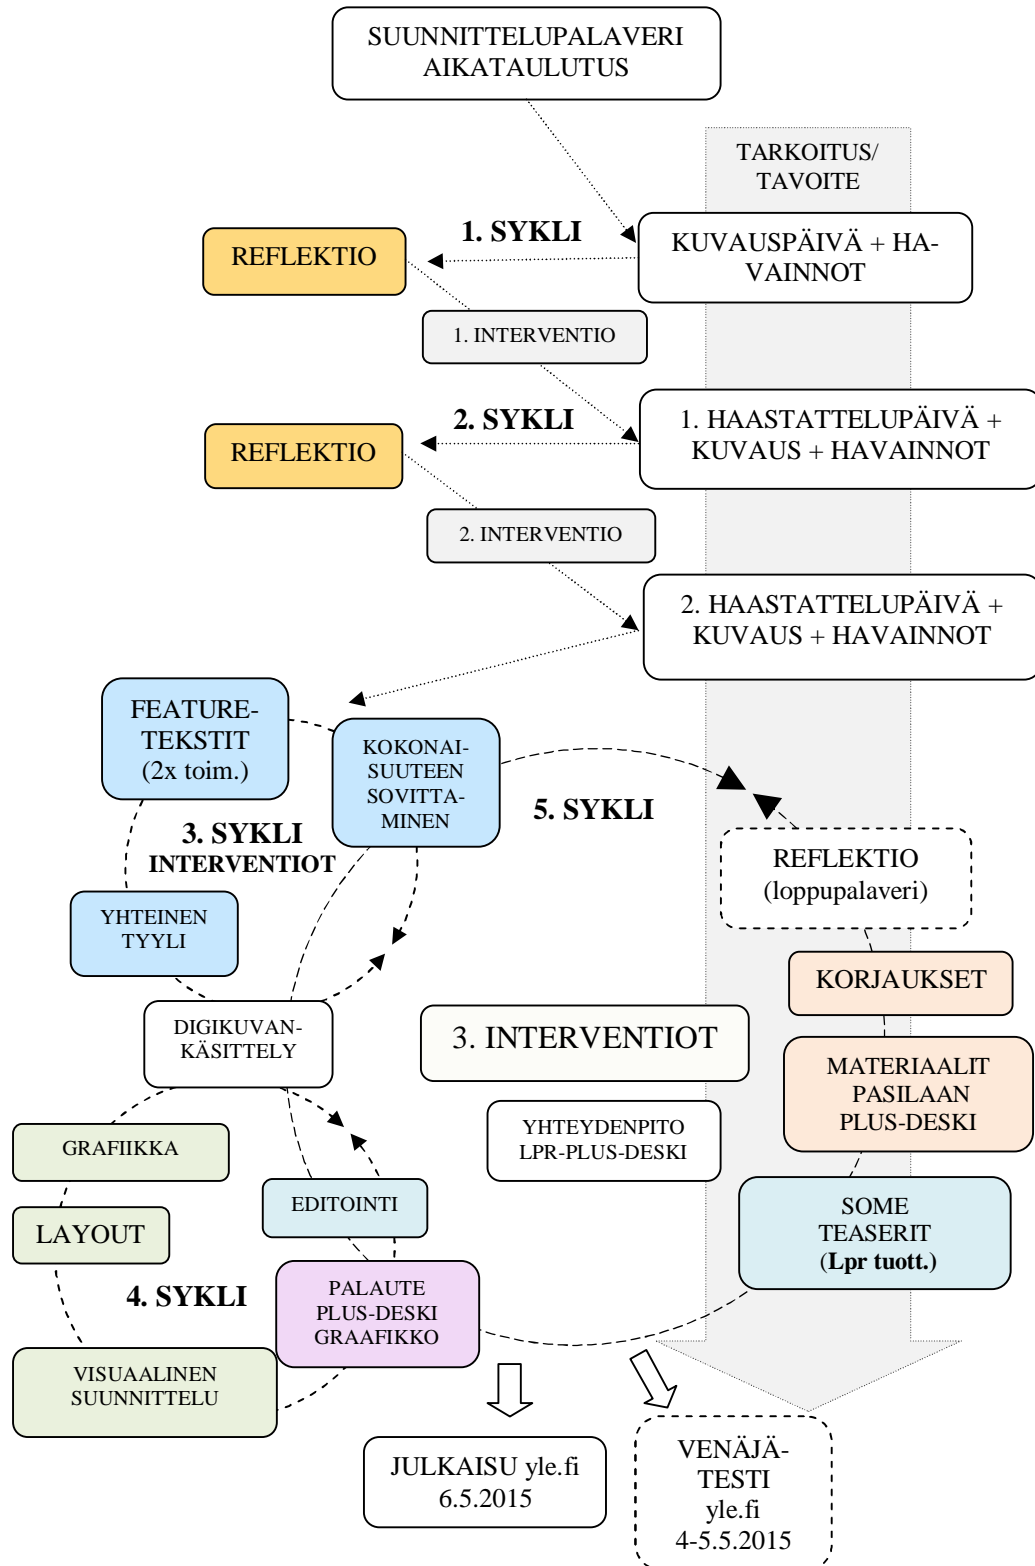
SUUNNITTELUPALAVERI AIKATAULUTUS

TARKOITUS/ TAVOITE

1. SYKLI

REFLEKTIO

KUVAUSPÄIVÄ + HAVAINNOT

1. INTERVENTIO

2. SYKLI

REFLEKTIO

1. HAASTATTELUPÄIVÄ + KUVAUS + HAVAINNOT

2. INTERVENTIO

2. HAASTATTELUPÄIVÄ + KUVAUS + HAVAINNOT

FEATURE-TEKSTIT (2x toim.)

KOKONAISUUTEEN SOVITTAMINEN

5. SYKLI

3. SYKLI INTERVENTIOT

REFLEKTIO (loppupalaveri)

YHTEINEN TYYLI

KORJAUKSET

DIGIKUVANKÄSITTELY

3. INTERVENTIOT

MATERIAALIT PASILAAN PLUS-DESKI

YHTEYDENPITO LPR-PLUS-DESKI

GRAFIIKKA

EDITOINTI

SOME TEASERIT (**Lpr tuott.**)

LAYOUT

4. SYKLI

PALAUTE PLUS-DESKI GRAAFIKKO

VISUAALINEN SUUNNITTELU

JULKAISU yle.fi 6.5.2015

VENÄJÄ-TESTI yle.fi 4-5.5.2015